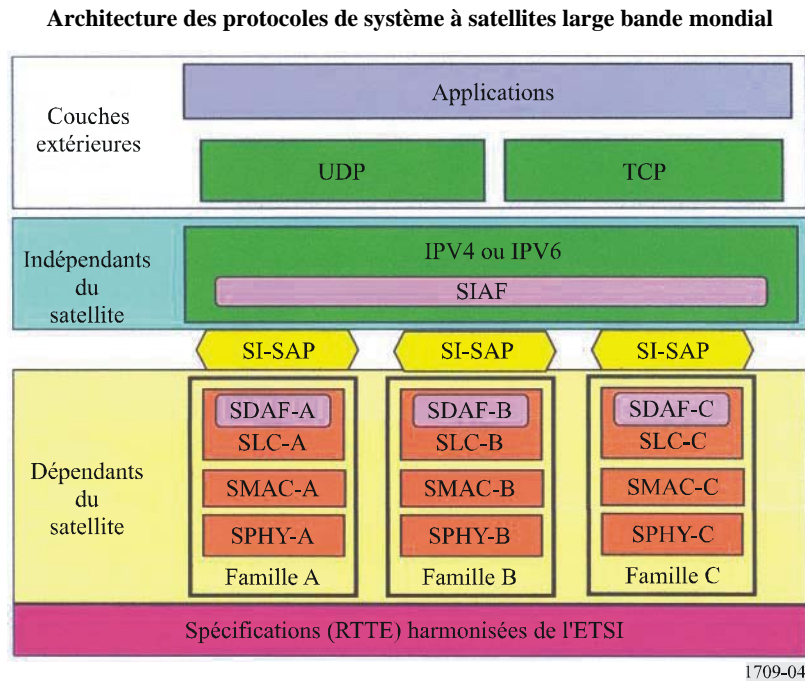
Architecture des protocoles de système à satellites large bande mondial

Couches extérieures

Applications

UDP

TCP

Indépendants du satellite

IPV4 ou IPV6

SIAF

SI-SAP

SI-SAP

SI-SAP

Dépendants du satellite

SDAF-A
SLC-A

SMAC-A

SPHY-A

Famille A

SDAF-B
SLC-B

SMAC-B

SPHY-B

Famille B

SDAF-C
SLC-C

SMAC-C

SPHY-C

Famille C

Spécifications (RTTE) harmonisées de l'ETSI

1709-04